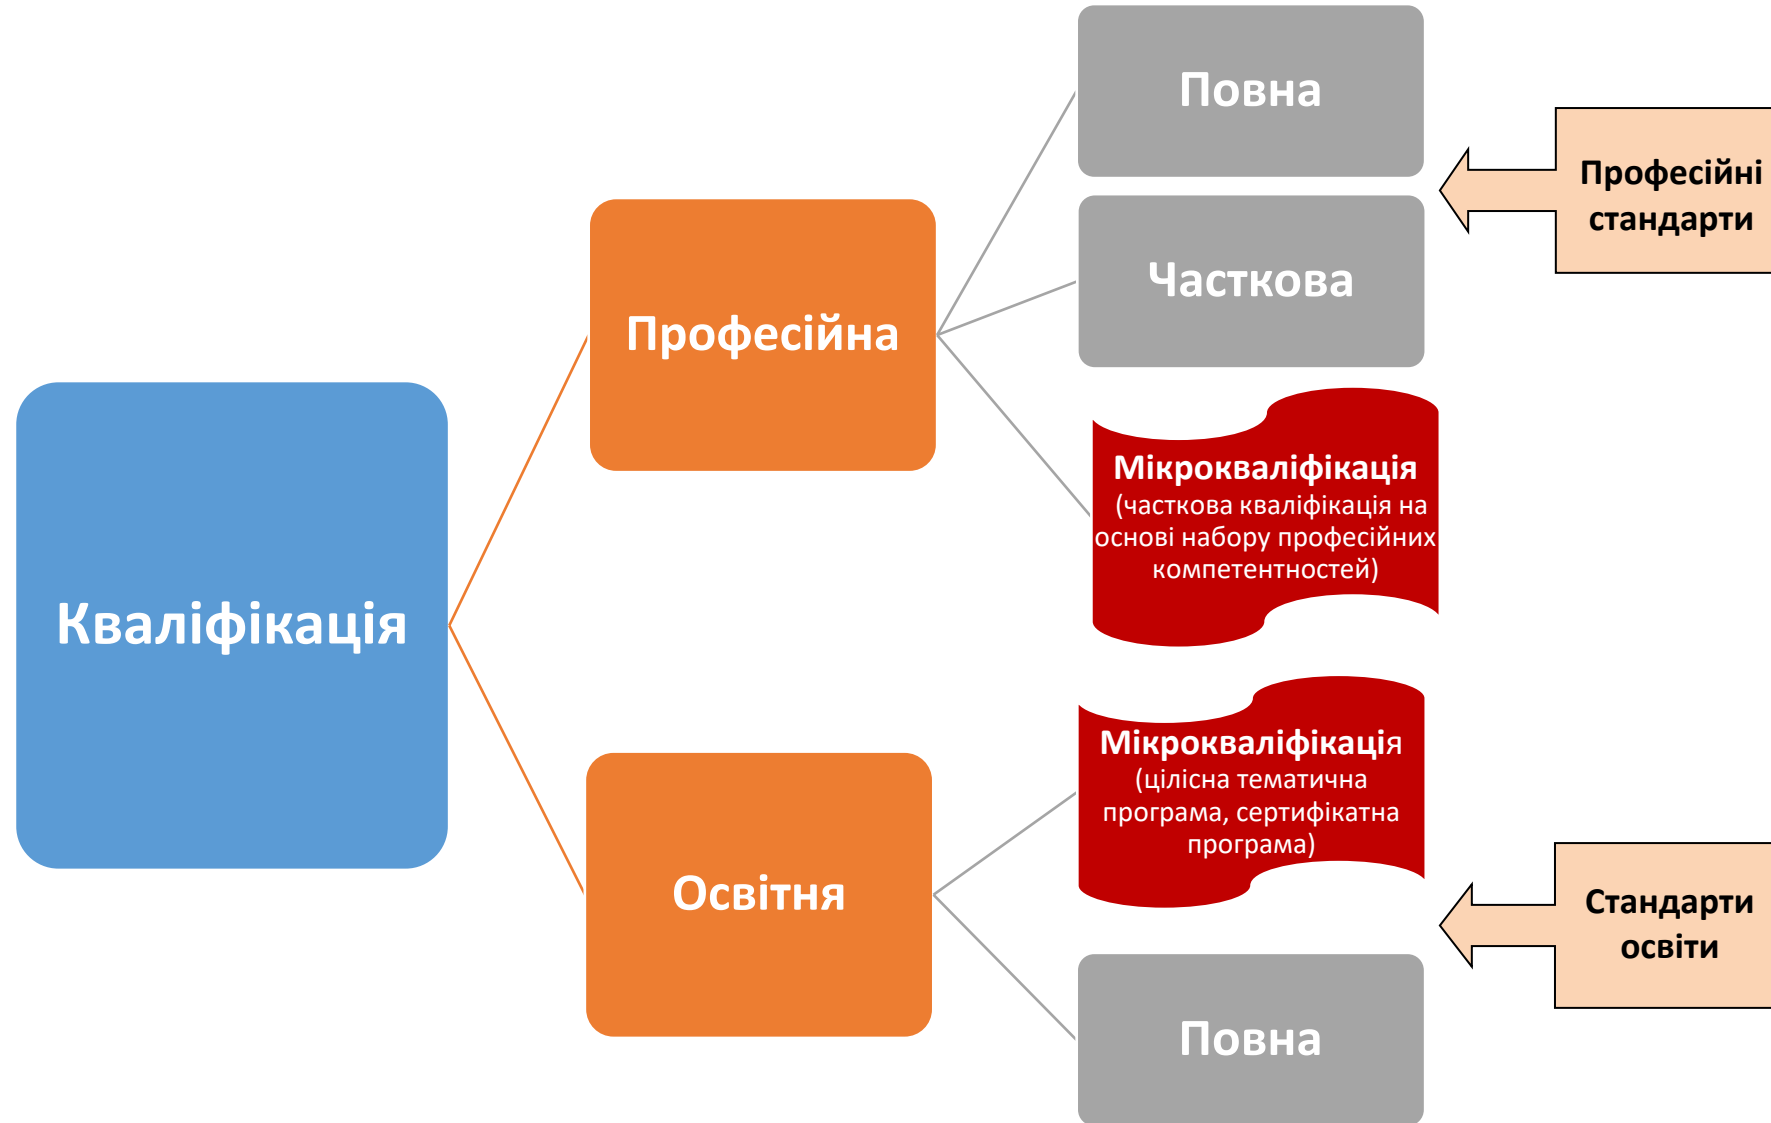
Кваліфікація

Професійна

Повна

Часткова

Професійні стандарти

Мікрокваліфікація (часткова кваліфікація на основі набору професійних компетентностей)

Освітня

Мікрокваліфікація (цілісна тематична програма, сертифікатна програма)

Стандарти освіти

Повна